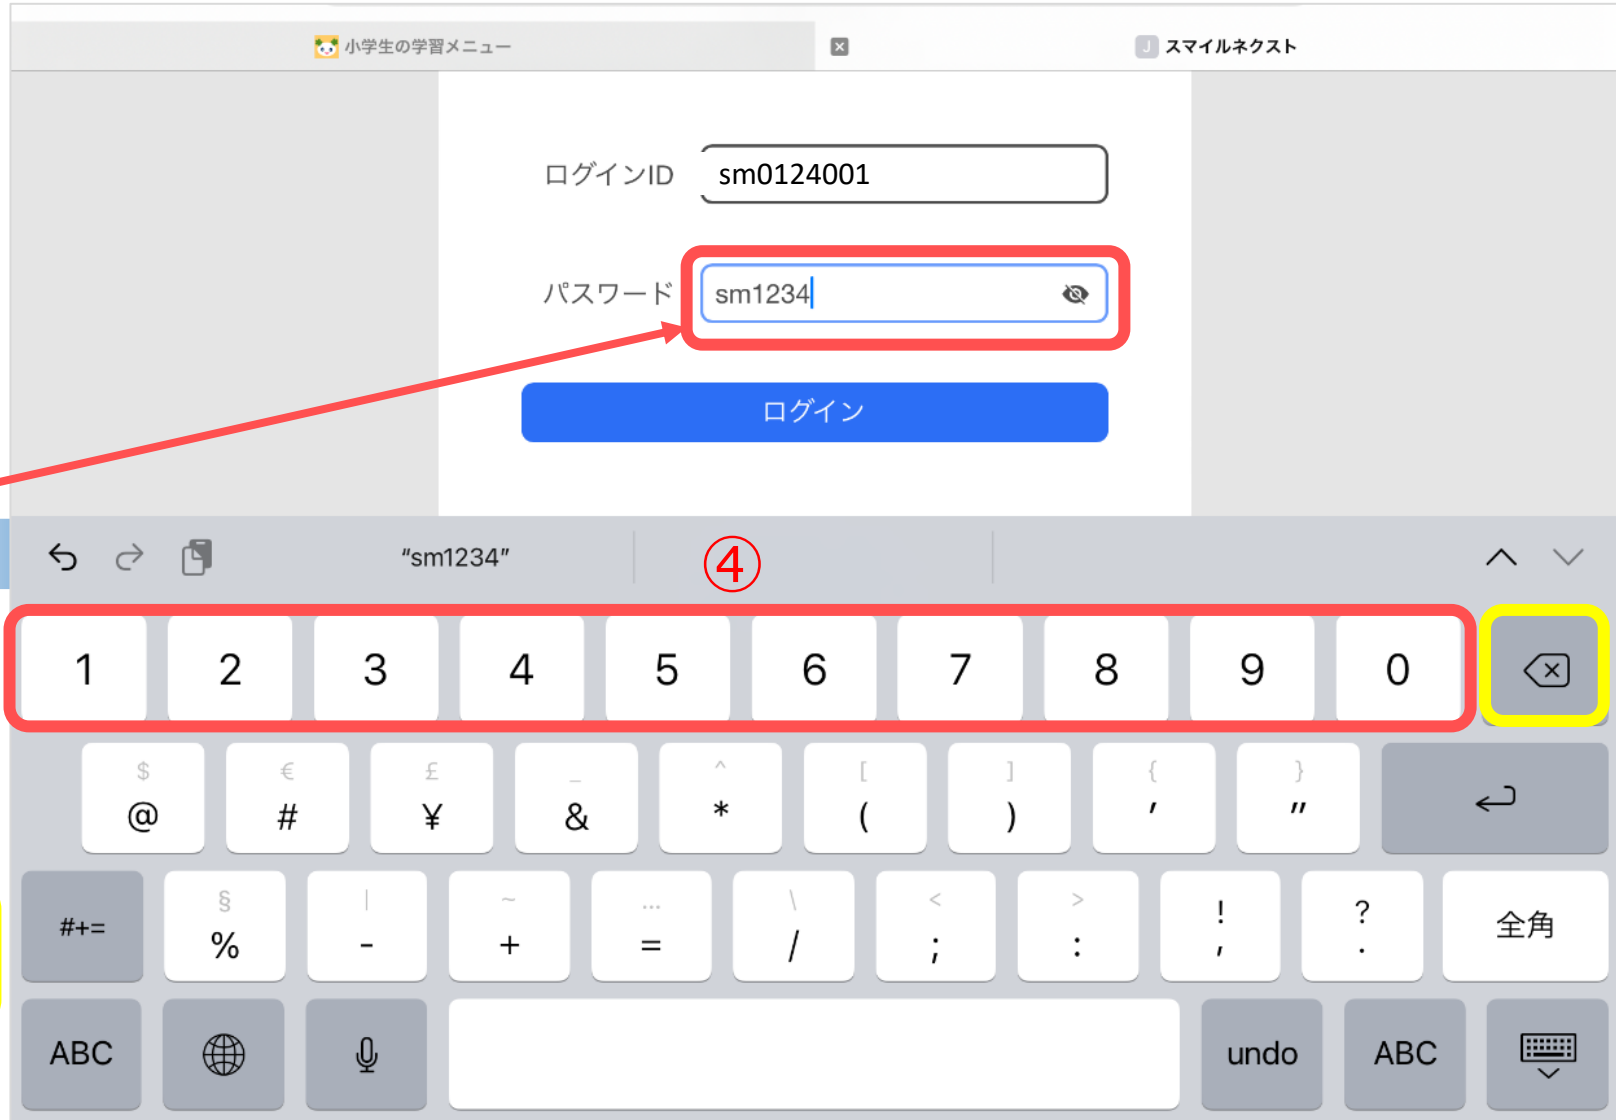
小学生の学習メニュー

スマイルネクスト

ログインID sm0124001

パスワード sm1234

ログイン

"sm1234"

④

1 2 3 4 5 6 7 8 9 0

$ @ € # £ ¥ _ & ^ * [ ( ] ) { ' } "

#+= § % | - ~ + … = \ / < ; > : ! , ? . 全角

ABC undo ABC